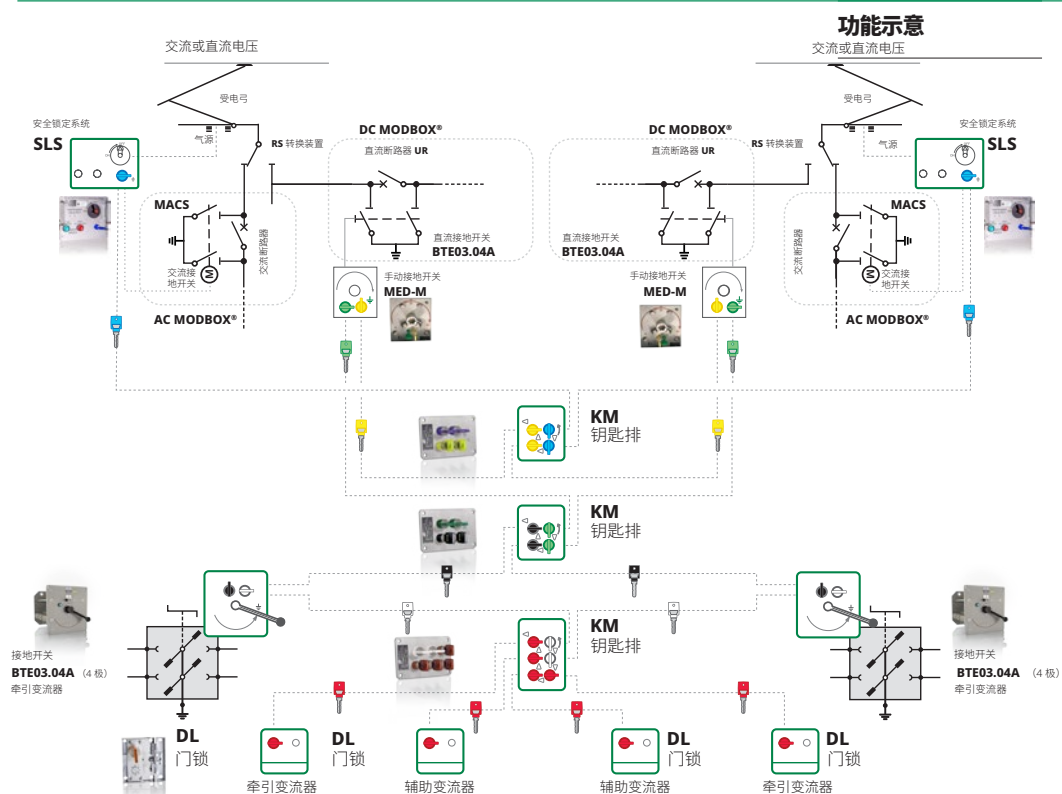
功能示意

交流或直流电压

交流或直流电压

受电弓

受电弓

安全锁定系统
SLS

安全锁定系统
SLS

气源

气源

RS 转换装置

RS 转换装置

DC MODBOX®
直流断路器 UR

DC MODBOX®
直流断路器 UR

MACS

MACS

交流接地开关

交流断路器

交流断路器

交流接地开关

直流接地开关
BTE03.04A

直流接地开关
BTE03.04A

手动接地开关
MED-M

手动接地开关
MED-M

AC MODBOX®

AC MODBOX®

KM
钥匙排

KM
钥匙排

KM
钥匙排

接地开关
BTE03.04A （4 极）
牵引变流器

接地开关
BTE03.04A （4 极）
牵引变流器

DL
门锁

DL
门锁

DL
门锁

DL
门锁

牵引变流器

辅助变流器

辅助变流器

牵引变流器